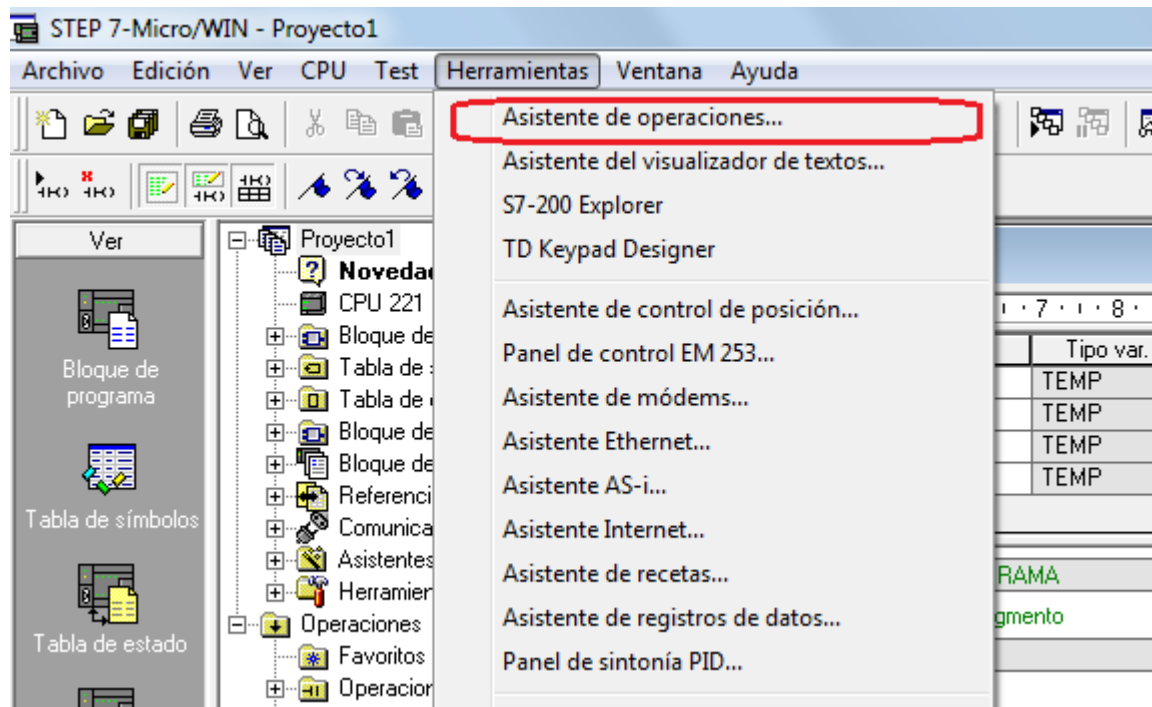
STEP 7-Micro/WIN - Proyecto1

Archivo Edición Ver CPU Test Herramientas Ventana Ayuda

Asistente de operaciones...
Asistente del visualizador de textos...
S7-200 Explorer
TD Keypad Designer
Asistente de control de posición...
Panel de control EM 253...
Asistente de módems...
Asistente Ethernet...
Asistente AS-i...
Asistente Internet...
Asistente de recetas...
Asistente de registros de datos...
Panel de sintonía PID...

Ver

Bloque de programa

Tabla de símbolos

Tabla de estado

Proyecto1
Novedad
CPU 221
Bloque de
Tabla de
Tabla de
Bloque de
Bloque de
Referenci
Comunica
Asistentes
Herramien
Operaciones
Favoritos
Operacion

· 7 · · 8 ·

| Tipo var. |
|---|
| TEMP |
| TEMP |
| TEMP |
| TEMP |

RAMA
gmento